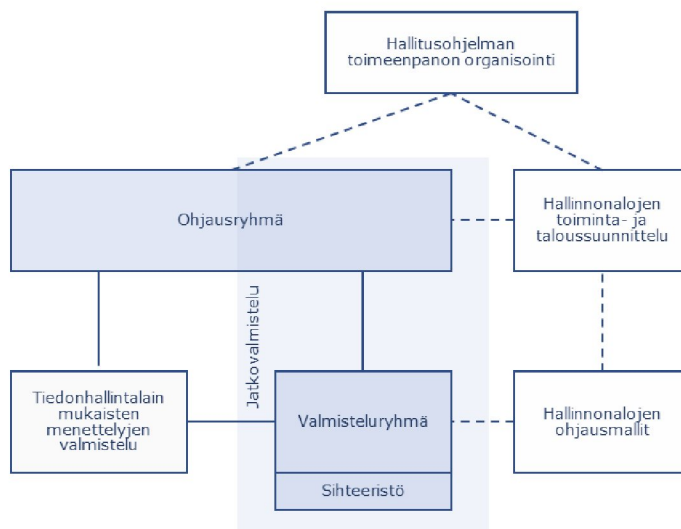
Hallitusohjelman toimeenpanon organisointi

Ohjausryhmä

Hallinnonalojen toiminta- ja taloussuunnittelu

Jatkovalmistelu

Tiedonhallintalain mukaisten menettelyjen valmistelu

Valmisteluryhmä

Sihteeristö

Hallinnonalojen ohjausmallit